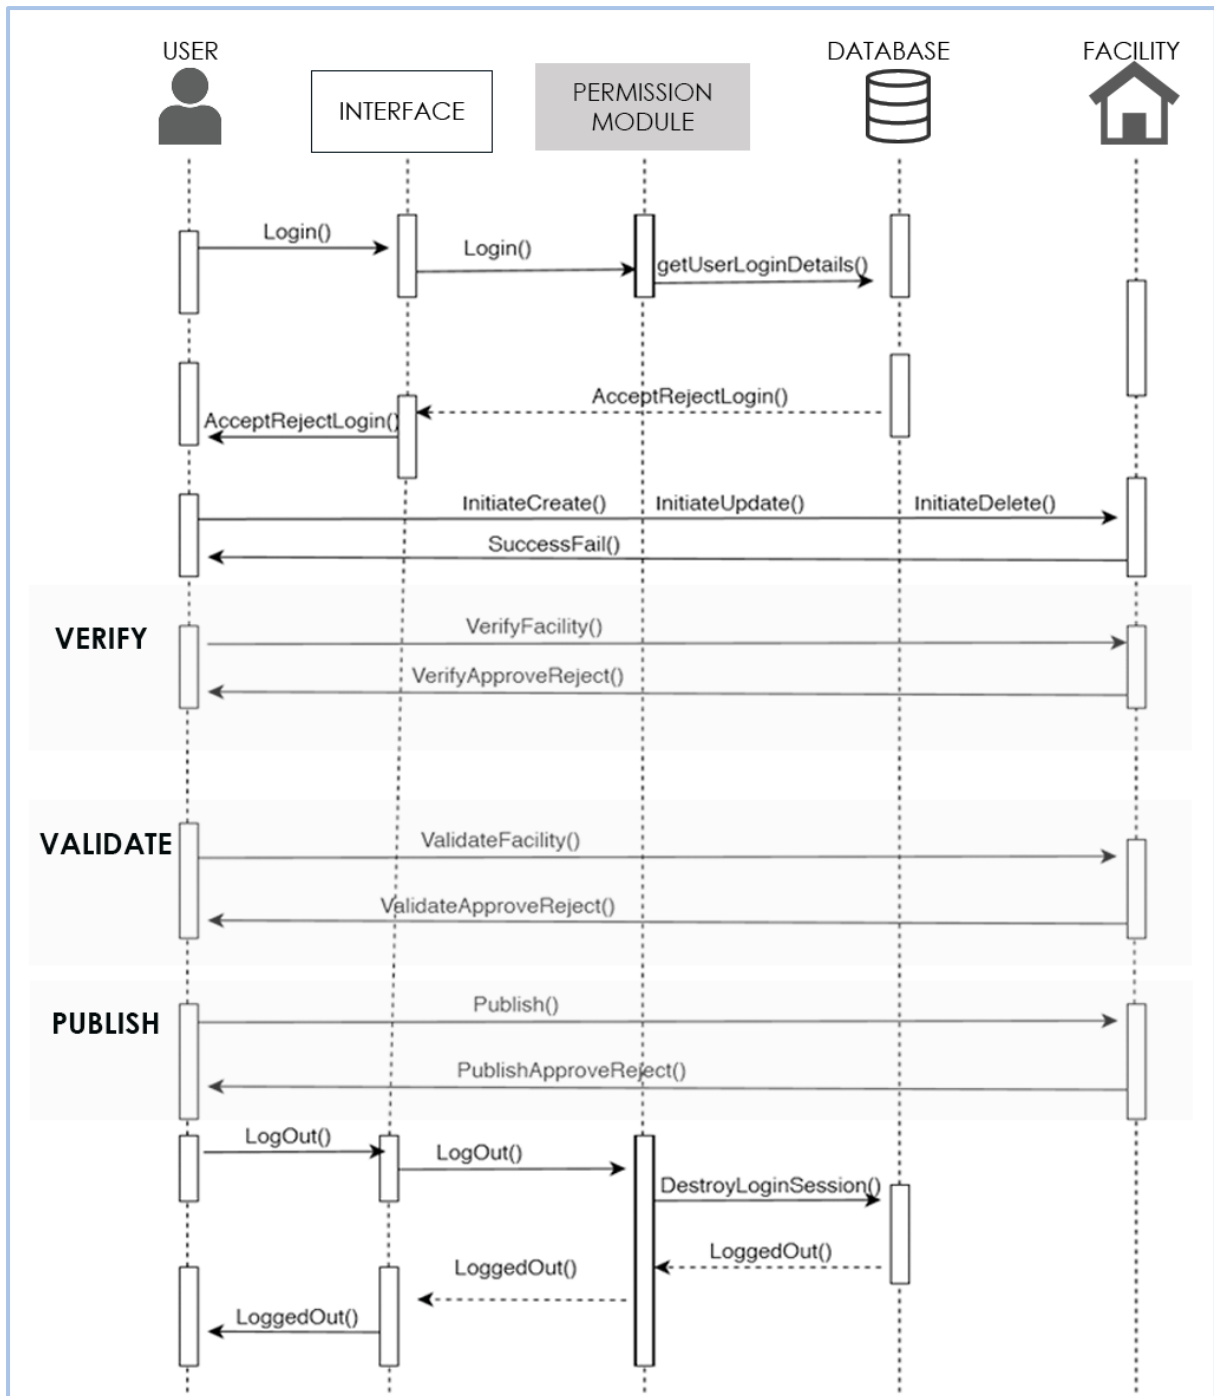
USER

INTERFACE

PERMISSION MODULE

DATABASE

FACILITY

Login()

Login()

getUserLoginDetails()

AcceptRejectLogin()

AcceptRejectLogin()

InitiateCreate()

InitiateUpdate()

InitiateDelete()

SuccessFail()

VERIFY

VerifyFacility()

VerifyApproveReject()

VALIDATE

ValidateFacility()

ValidateApproveReject()

PUBLISH

Publish()

PublishApproveReject()

LogOut()

LogOut()

DestroyLoginSession()

LoggedOut()

LoggedOut()

LoggedOut()